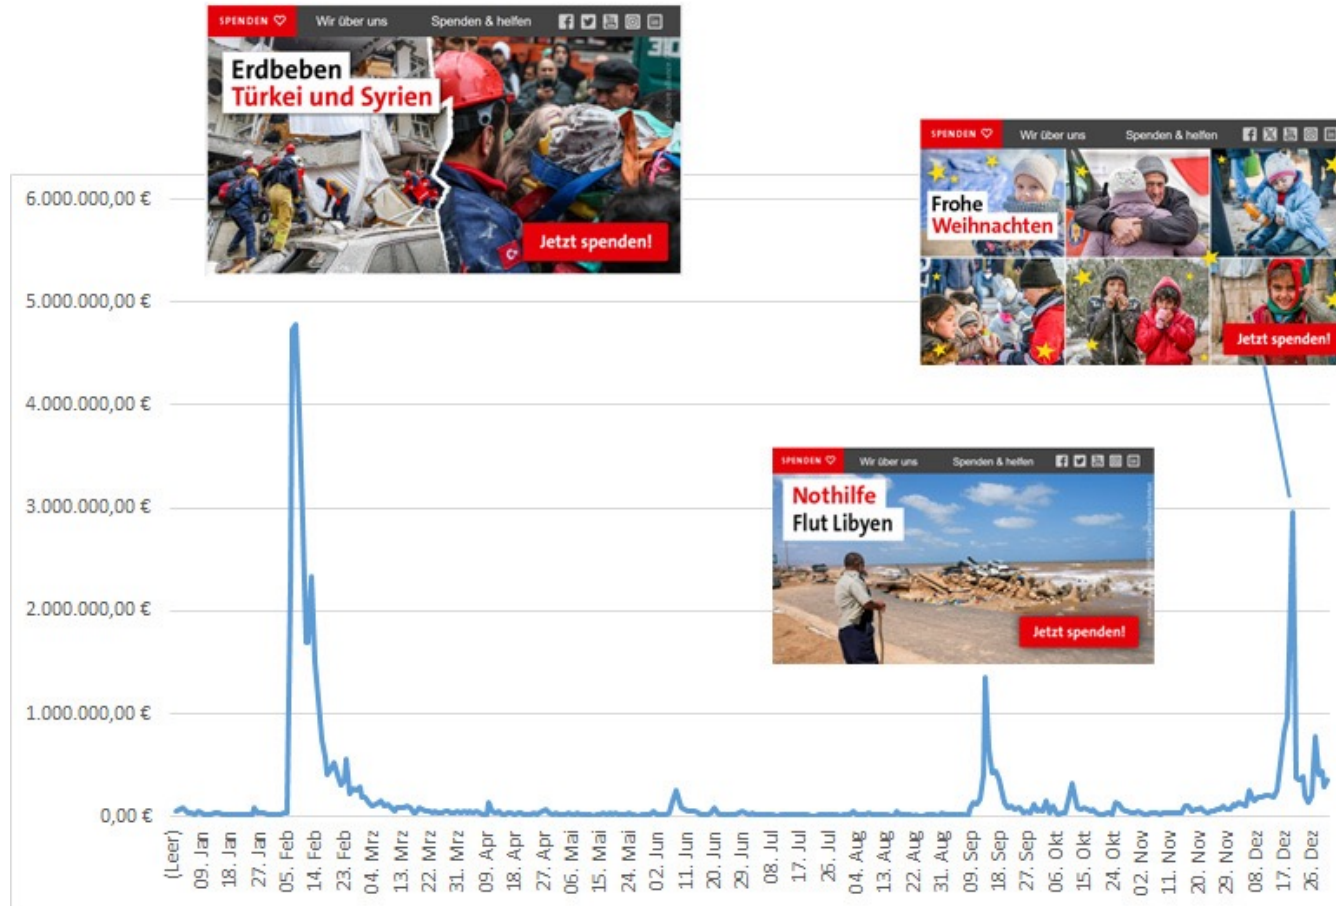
SPENDEN ♡ Wir über uns Spenden & helfen

Erdbeben
Türkei und Syrien

Jetzt spenden!

SPENDEN ♡ Wir über uns Spenden & helfen

Frohe
Weihnachten

Jetzt spenden!

SPENDEN ♡ Wir über uns Spenden & helfen

Nothilfe
Flut Libyen

Jetzt spenden!

6.000.000,00 €
5.000.000,00 €
4.000.000,00 €
3.000.000,00 €
2.000.000,00 €
1.000.000,00 €
0,00 €

(Leer) 09. Jan 18. Jan 27. Jan 05. Feb 14. Feb 23. Feb 04. Mrz 13. Mrz 22. Mrz 31. Mrz 09. Apr 18. Apr 27. Apr 06. Mai 15. Mai 24. Mai 02. Jun 11. Jun 20. Jun 29. Jun 08. Jul 17. Jul 26. Jul 04. Aug 13. Aug 22. Aug 31. Aug 09. Sep 18. Sep 27. Sep 06. Okt 15. Okt 24. Okt 02. Nov 11. Nov 20. Nov 29. Nov 08. Dez 17. Dez 26. Dez